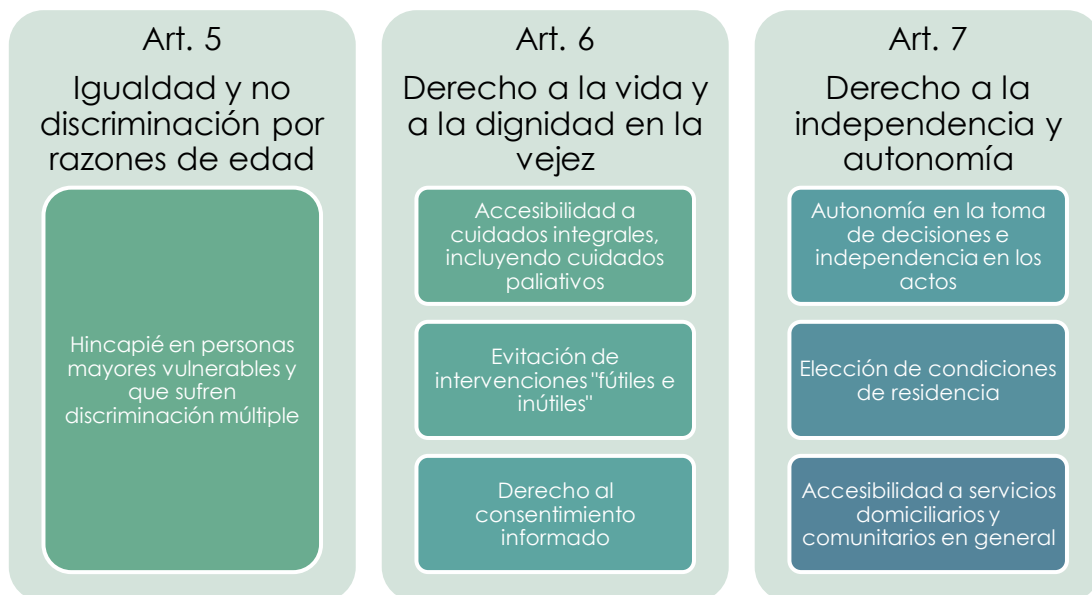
Art. 5
Igualdad y no discriminación por razones de edad

Hincapié en personas mayores vulnerables y que sufren discriminación múltiple

Art. 6
Derecho a la vida y a la dignidad en la vejez

Accesibilidad a cuidados integrales, incluyendo cuidados paliativos

Evitación de intervenciones "fútiles e inútiles"

Derecho al consentimiento informado

Art. 7
Derecho a la independencia y autonomía

Autonomía en la toma de decisiones e independencia en los actos

Elección de condiciones de residencia

Accesibilidad a servicios domiciliarios y comunitarios en general